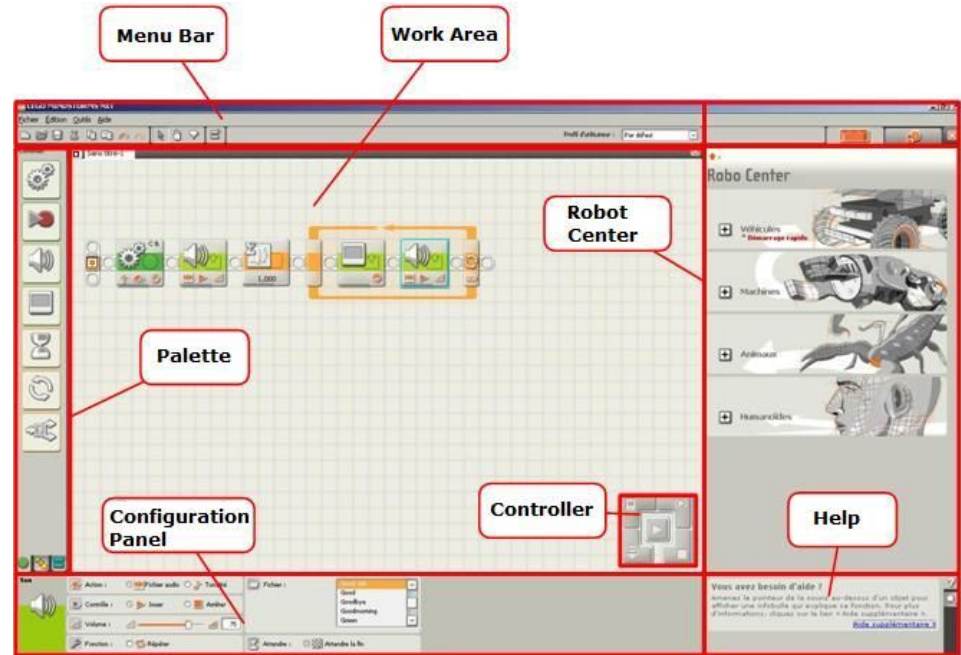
Menu Bar

Work Area

LEGO MINDSTORMS NXT

Fichier Edition Outils Aide

Profil d'utilisateur : Par défaut

Sans titre-1

Robo Center

Robot Center

Véhicules
Démarrage rapide

Machines

Animaux

Humanoïdes

Palette

1.000

Controller

Configuration Panel

Help

Son

Action : Fichier audio Tonalité

Contrôle : Jouer Arrêter

Volume : 75

Fonction : Répéter

Fichier :

Good
Goodbye
Goodmorning
Green

Attendre : Attendre la fin

Vous avez besoin d'aide ?
Amenez le pointeur de la souris au-dessus d'un objet pour afficher une infobulle qui explique sa fonction. Pour plus d'informations, cliquez sur le lien « Aide supplémentaire ».

Aide supplémentaire »